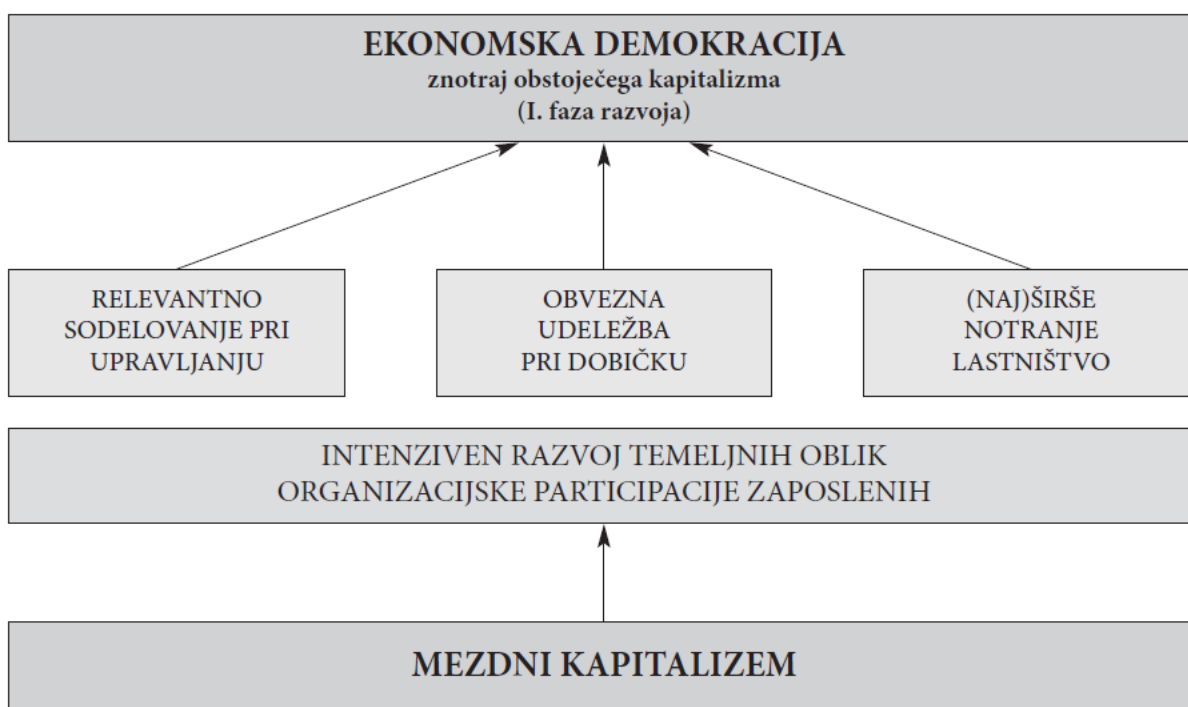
EKONOMSKA DEMOKRACIJA
znotraj obstoječega kapitalizma
(I. faza razvoja)

RELEVANTNO SODELOVANJE PRI UPRAVLJANJU

OBVEZNA UDELEŽBA PRI DOBIČKU

(NAJ)ŠIRŠE NOTRANJE LASTNIŠTVO

INTENZIVEN RAZVOJ TEMELJNIH OBLIK ORGANIZACIJSKE PARTICIPACIJE ZAPOSLENIH

MEZDNI KAPITALIZEM